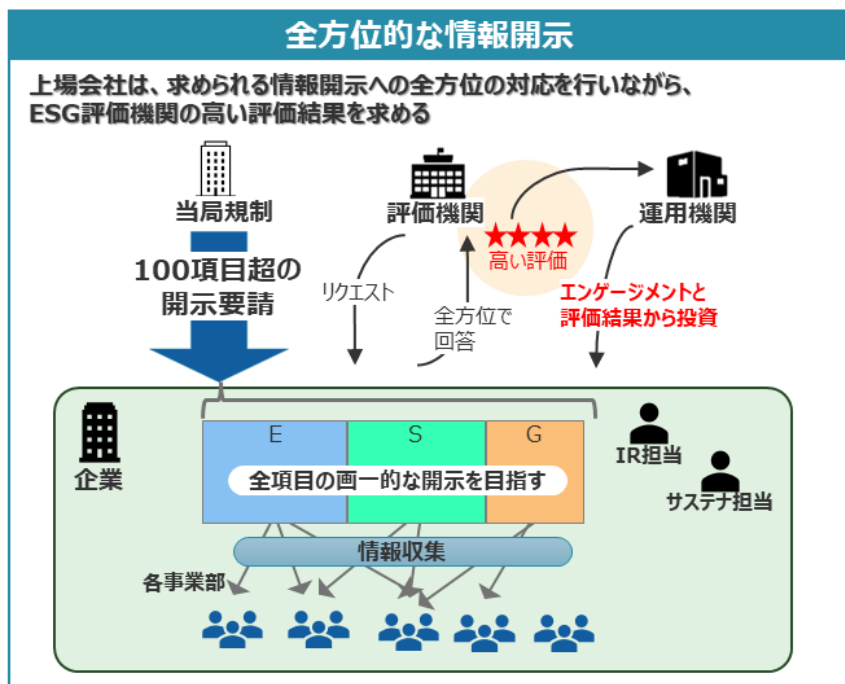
全方位的な情報開示

上場会社は、求められる情報開示への全方位の対応を行いながら、ESG評価機関の高い評価結果を求める

当局規制

100項目超の開示要請

評価機関

★★★★
高い評価

運用機関

リクエスト

全方位で回答

エンゲージメントと評価結果から投資

企業

E

S

G

全項目の画一的な開示を目指す

IR担当

サステナ担当

情報収集

各事業部